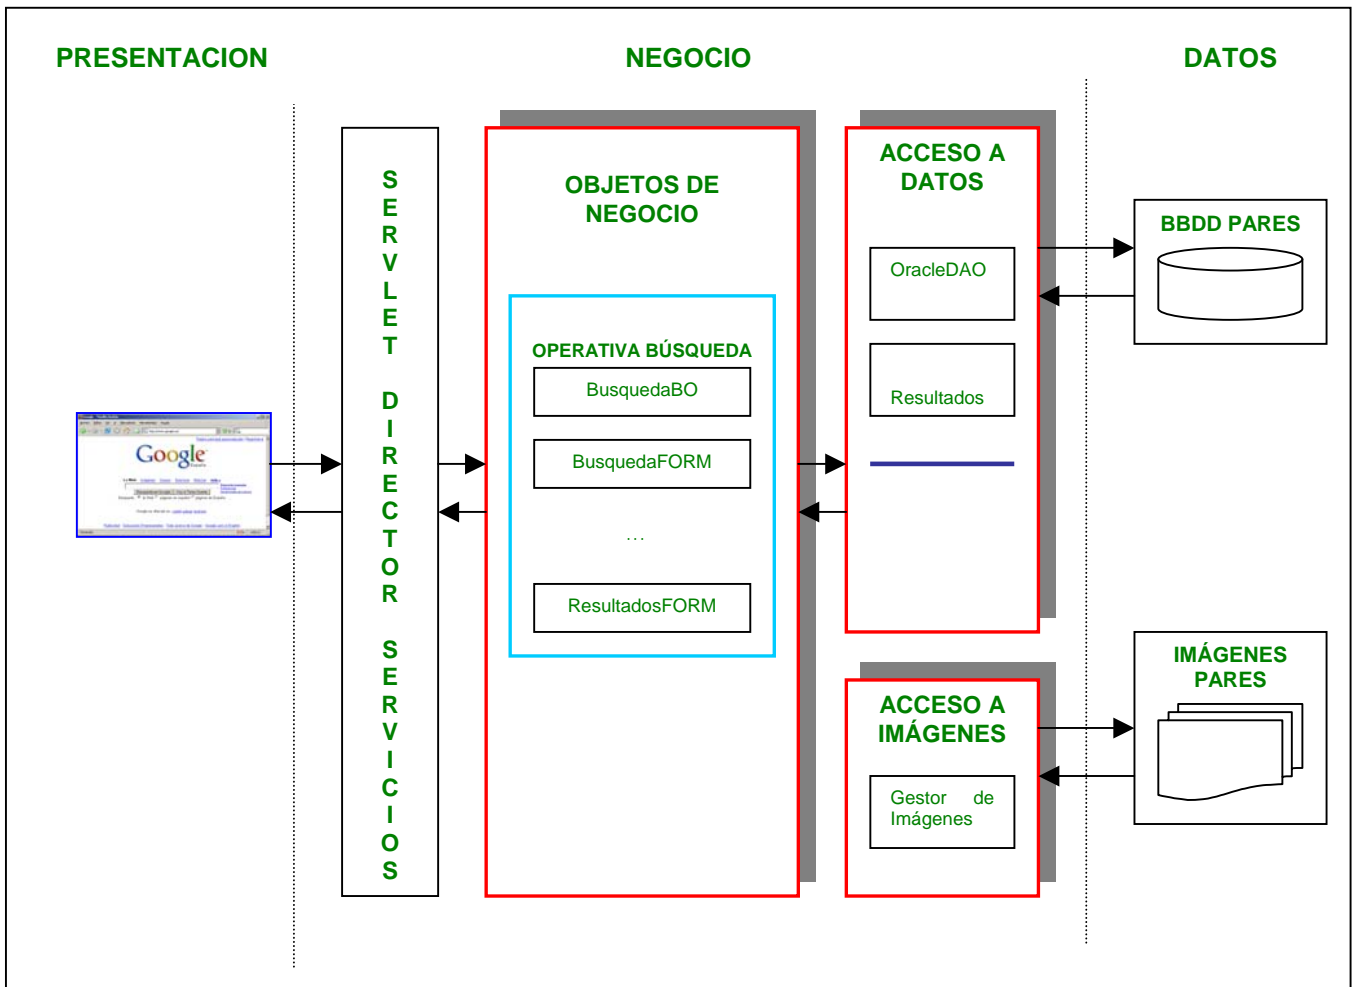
PRESENTACION

NEGOCIO

DATOS

SERVLET DIRECTOR SERVICIOS

OBJETOS DE NEGOCIO

OPERATIVA BÚSQUEDA

BusquedaBO

BusquedaFORM

…

ResultadosFORM

ACCESO A DATOS

OracleDAO

Resultados

ACCESO A IMÁGENES

Gestor de Imágenes

BBDD PARES

IMÁGENES PARES

Google